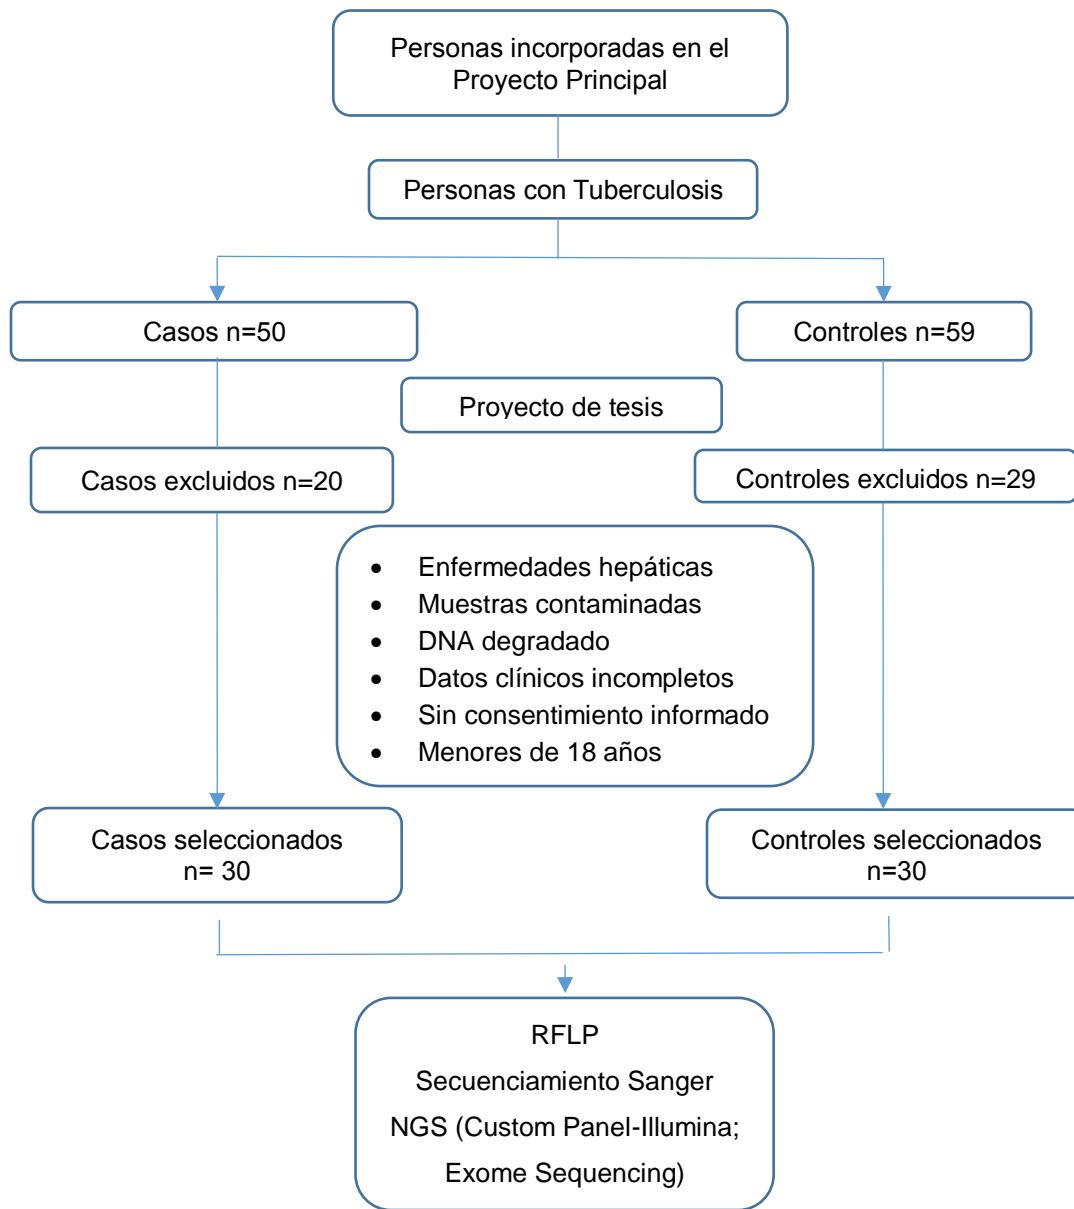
Personas incorporadas en el Proyecto Principal

Personas con Tuberculosis

Casos n=50

Controles n=59

Proyecto de tesis

Casos excluidos n=20

Controles excluidos n=29

- Enfermedades hepáticas
- Muestras contaminadas
- DNA degradado
- Datos clínicos incompletos
- Sin consentimiento informado
- Menores de 18 años

Casos seleccionados n= 30

Controles seleccionados n=30

RFLP

Secuenciamiento Sanger

NGS (Custom Panel-Illumina; Exome Sequencing)